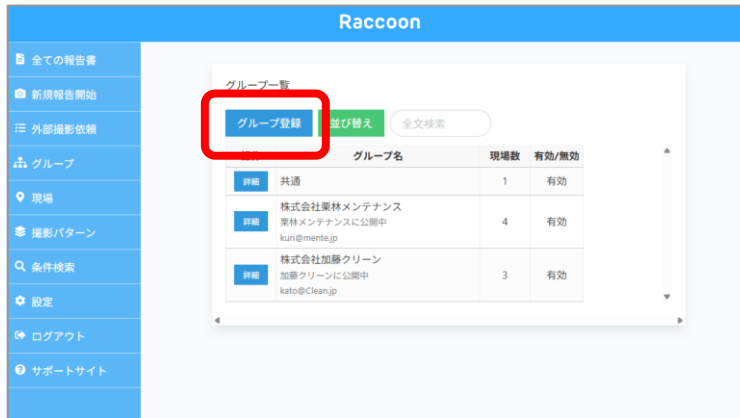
Raccoon

全ての報告書
新規報告開始
外部撮影依頼
グループ
現場
撮影パターン
条件検索
設定
ログアウト
サポートサイト

グループ一覧

グループ登録
並び替え
全文検索

| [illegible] | グループ名 | 現場数 | 有効/無効 |
|---|---|---|---|
| 詳細 | 共通 | 1 | 有効 |
| 詳細 | 株式会社栗林メンテナンス 栗林メンテナンスに公開中 kuri@mente.jp | 4 | 有効 |
| 詳細 | 株式会社加藤クリーン 加藤クリーンに公開中 kato@Clean.jp | 3 | 有効 |